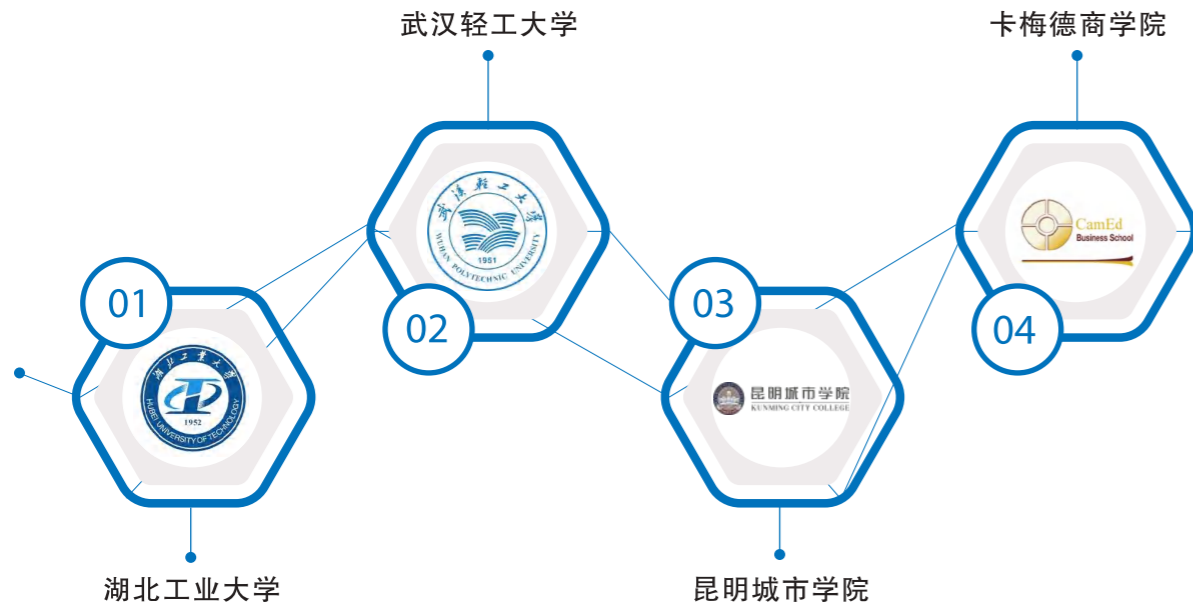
武汉轻工大学

卡梅德商学院

01

湖北工业大学
HUBEI UNIVERSITY OF TECHNOLOGY
1952

湖北工业大学

02

武汉轻工大学
WUHAN POLYTECHNIC UNIVERSITY
1951

03

昆明城市学院
KUNMING CITY COLLEGE

昆明城市学院

04

CamEd
Business School